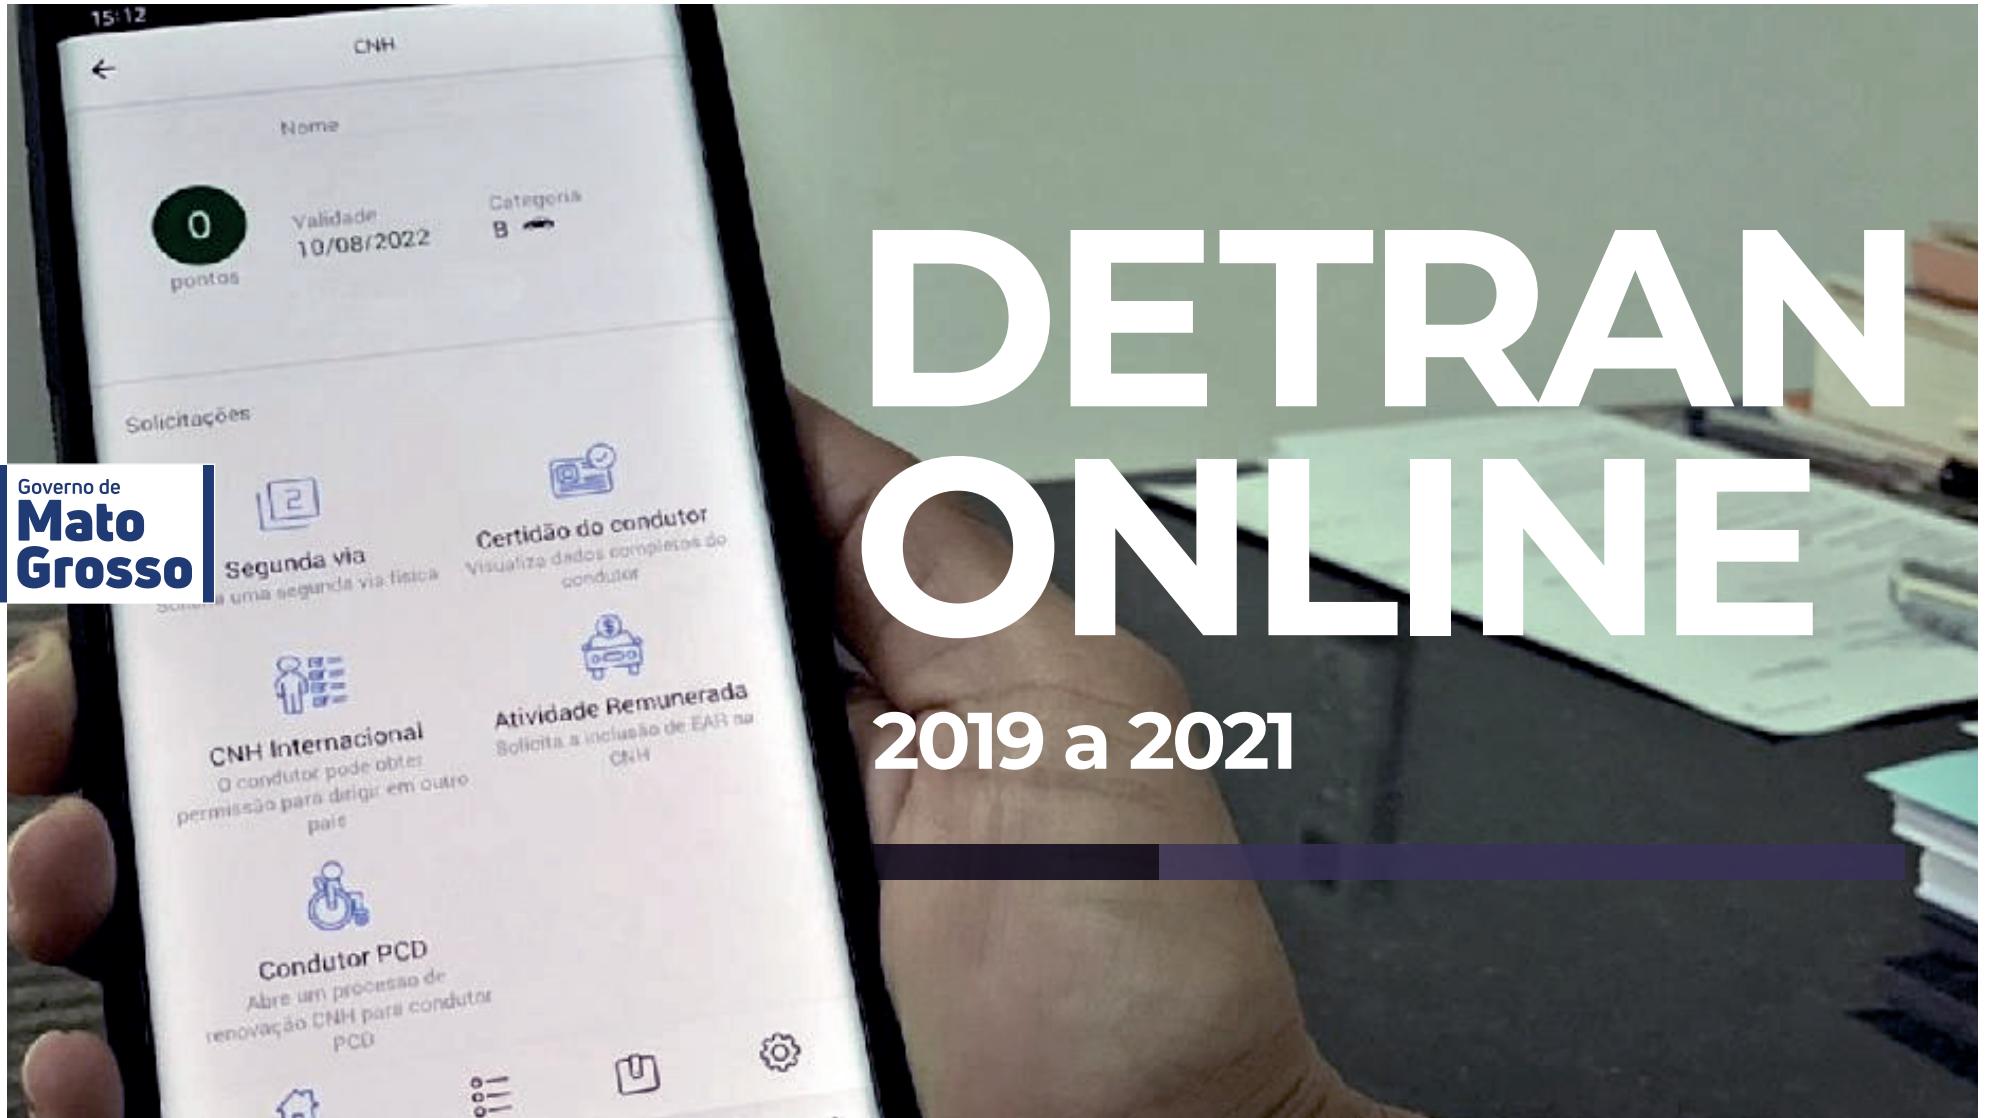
15:12

CNH

Nome

0
pontos

Validade
10/08/2022

Categoria
B

Solicitações

Segunda via
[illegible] uma segunda via física

Certidão do condutor
Visualize dados completos do condutor

CNH Internacional
O condutor pode obter permissão para dirigir em outro país

Atividade Remunerada
Solicita a inclusão de EAR na CNH

Condutor PCD
Abre um processo de renovação CNH para condutor PCD

Governo de
Mato
Grosso

DETRAN
ONLINE

2019 a 2021